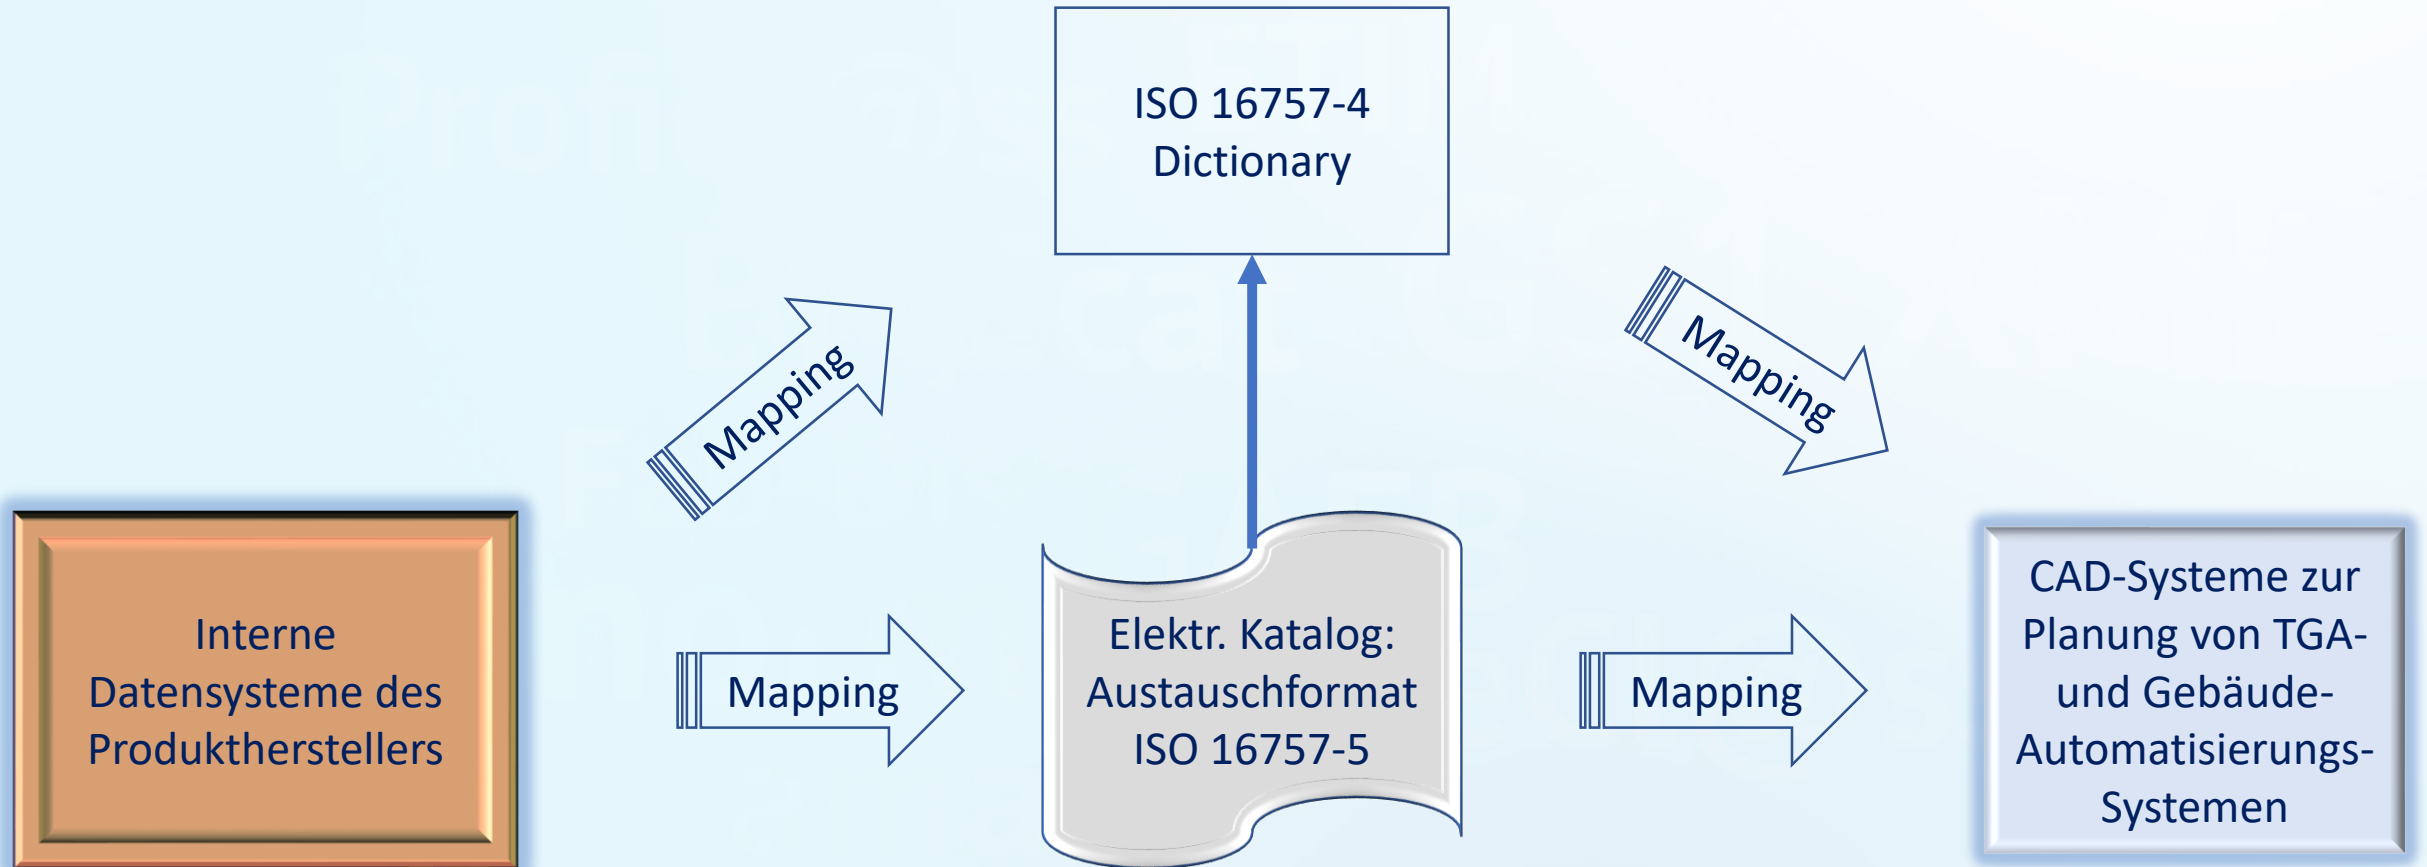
ISO 16757-4
Dictionary

Mapping

Mapping

Interne Datensysteme des Produktherstellers

Mapping

Elektr. Katalog: Austauschformat ISO 16757-5

Mapping

CAD-Systeme zur Planung von TGA- und Gebäude-Automatisierungs-Systemen